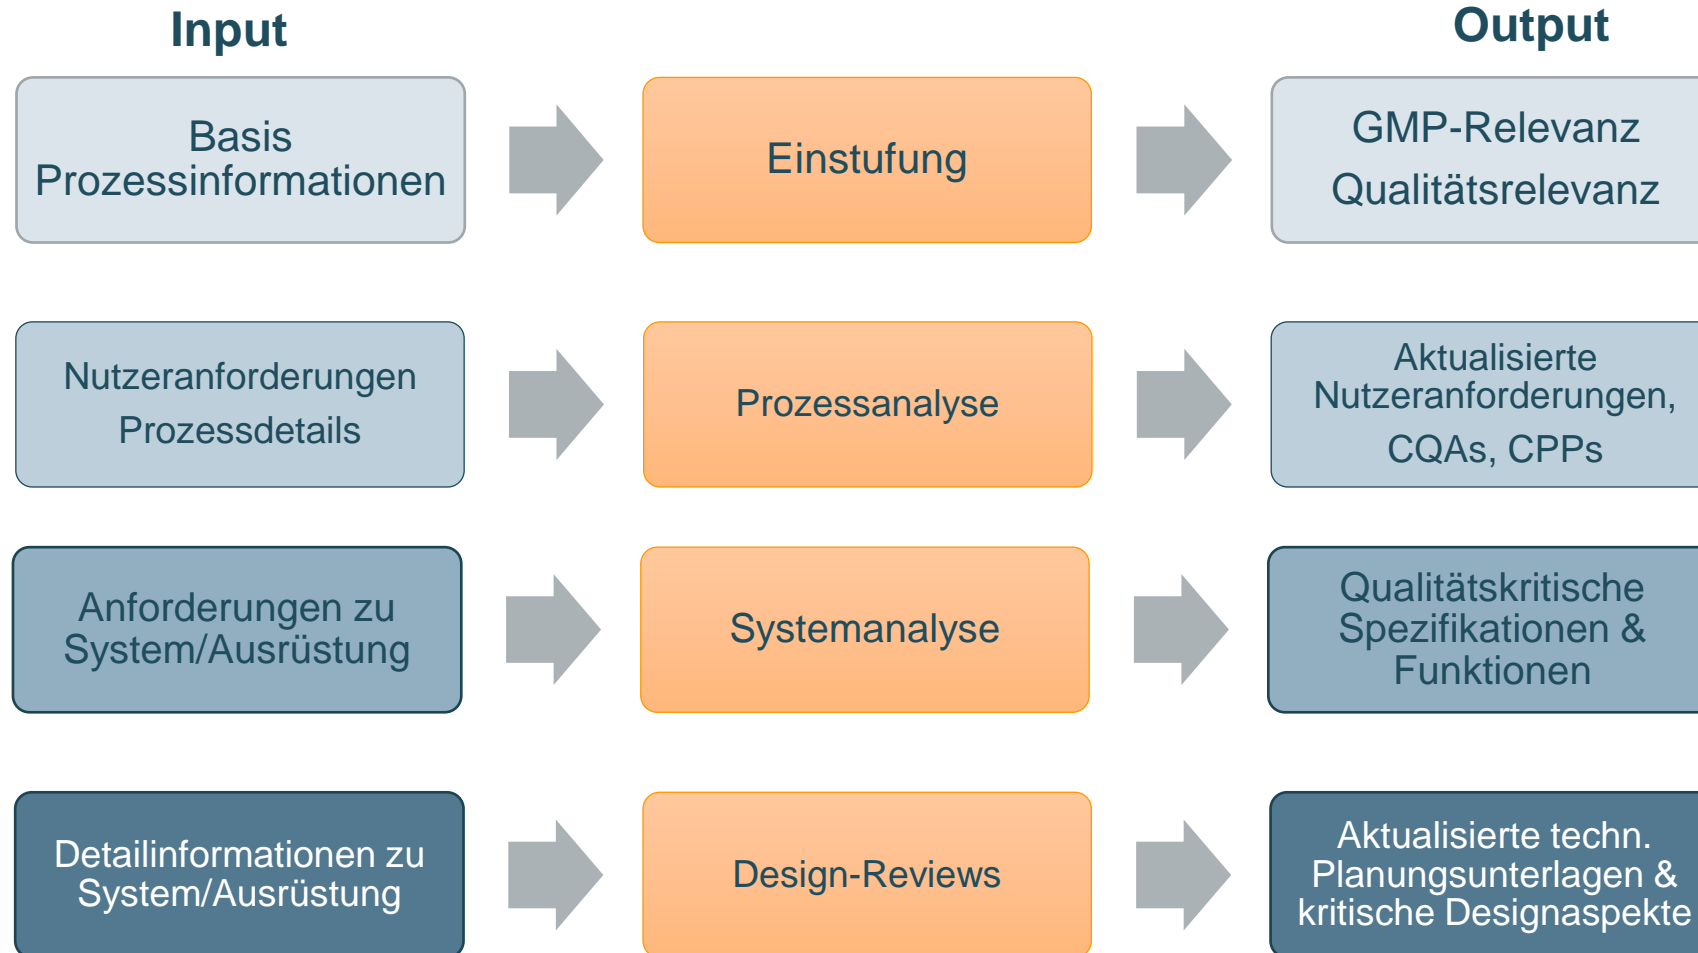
Input

Output

Basis Prozessinformationen

Einstufung

GMP-Relevanz
Qualitätsrelevanz

Nutzeranforderungen
Prozessdetails

Prozessanalyse

Aktualisierte Nutzeranforderungen,
CQAs, CPPs

Anforderungen zu System/Ausrüstung

Systemanalyse

Qualitätskritische Spezifikationen & Funktionen

Detailinformationen zu System/Ausrüstung

Design-Reviews

Aktualisierte techn. Planungsunterlagen & kritische Designaspekte